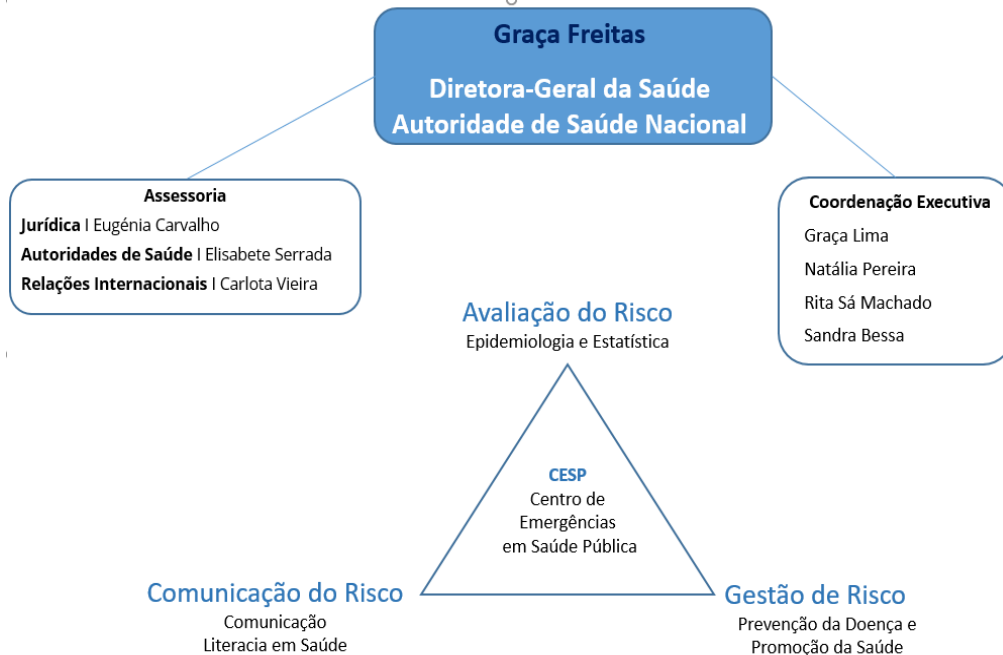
Graça Freitas

Diretora-Geral da Saúde
Autoridade de Saúde Nacional

Assessoria
Jurídica I Eugénia Carvalho
Autoridades de Saúde I Elisabete Serrada
Relações Internacionais I Carlota Vieira

Coordenação Executiva
Graça Lima
Natália Pereira
Rita Sá Machado
Sandra Bessa

Avaliação do Risco
Epidemiologia e Estatística

CESP
Centro de Emergências em Saúde Pública

Comunicação do Risco
Comunicação
Literacia em Saúde

Gestão de Risco
Prevenção da Doença e Promoção da Saúde